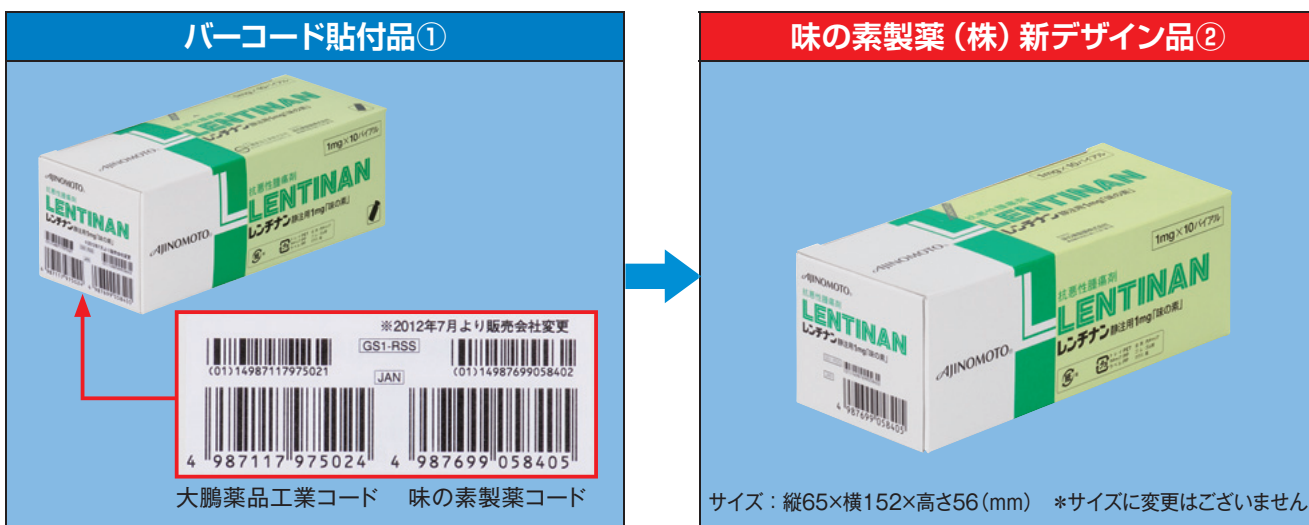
バーコード貼付品①

AJINOMOTO
抗悪性腫瘍剤
LENTINAN
レンチナン静注用1mg「味の素」
1mg×10バイアル
AJINOMOTO

※2012年7月より販売会社変更
GS1-RSS
(01)14987117975021
(01)14987699058402
JAN
4 987117 975024
4 987699 058405
大鵬薬品工業コード　味の素製薬コード

味の素製薬（株）新デザイン品②

1mg×10バイアル
AJINOMOTO
抗悪性腫瘍剤
LENTINAN
レンチナン静注用1mg「味の素」
AJINOMOTO
4 987699 058405

サイズ：縦65×横152×高さ56（mm）　＊サイズに変更はございません